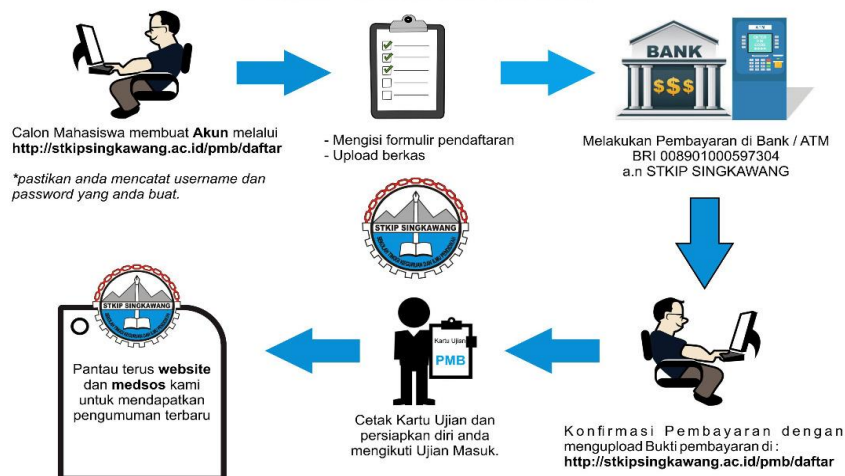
Calon Mahasiswa membuat **Akun** melalui **http://stkipsingkawang.ac.id/pmb/daftar**

*pastikan anda mencatat username dan password yang anda buat.

- Mengisi formulir pendaftaran
- Upload berkas

BANK

$$$

Melakukan Pembayaran di Bank / ATM
BRI 008901000597304
a.n STKIP SINGKAWANG

STKIP SINGKAWANG

STKIP SINGKAWANG

Pantau terus **website** dan **medsos** kami untuk mendapatkan pengumuman terbaru

Kartu Ujian

PMB

Cetak Kartu Ujian dan persiapkan diri anda mengikuti Ujian Masuk.

Konfirmasi Pembayaran dengan mengupload Bukti pembayaran di :
**http://stkipsingkawang.ac.id/pmb/daftar**